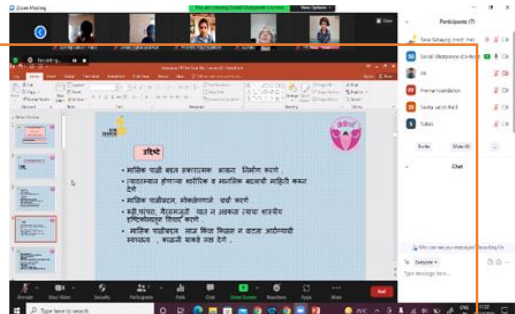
Zoom Meeting

You are viewing Sonali Ubalepatole's screen

View Options

Recording...

Participants (7)

Sonal Ubalepatole (Co-host)

HI

Prerna Foundation

Sanika satish Kadam

Tulsas

Invite

Mute All

Chat

उद्दिष्टे

• मासिक पाळी बद्दल सकारात्मक आकार निर्माण करणे.

• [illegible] शारीरिक व मानसिक बदलांची माहिती करून देणे.

• मासिक पाळीबद्दल गैरसमजुती चर्चा करणे

• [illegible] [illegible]

• मासिक पाळीबद्दल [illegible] स्वच्छता, काळजी घ्यायचे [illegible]

Unmute

Start Video

Security

Participants

Polls

Chat

Share Screen

Reactions

Apps

More

End

Type here to search

To: Everyone

Type message here...

Who can see your messages? Recording On

ENG